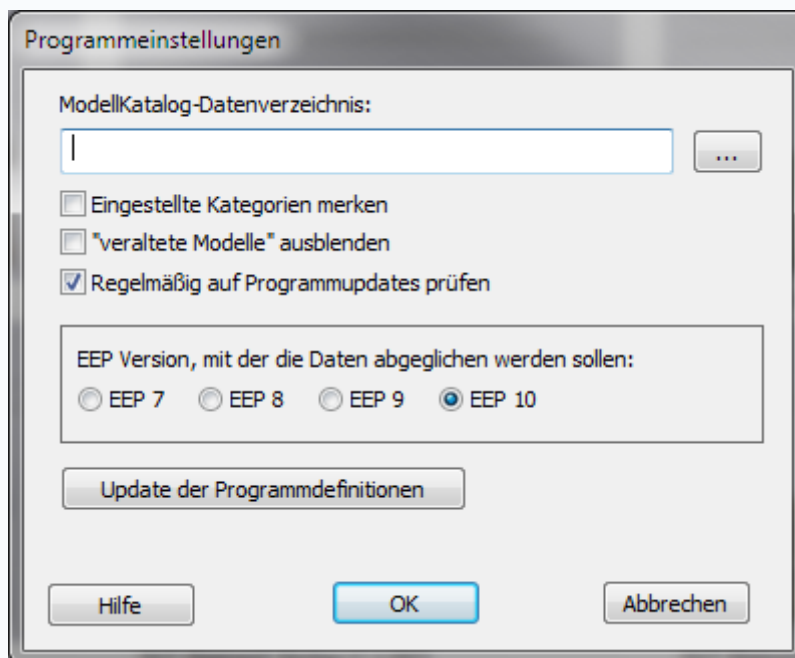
Programmeinstellungen

ModellKatalog-Datenverzeichnis:

...

Eingestellte Kategorien merken

"veraltete Modelle" ausblenden

Regelmäßig auf Programmupdates prüfen

EEP Version, mit der die Daten abgeglichen werden sollen:

EEP 7 EEP 8 EEP 9 EEP 10

Update der Programmdefinitionen

Hilfe OK Abbrechen